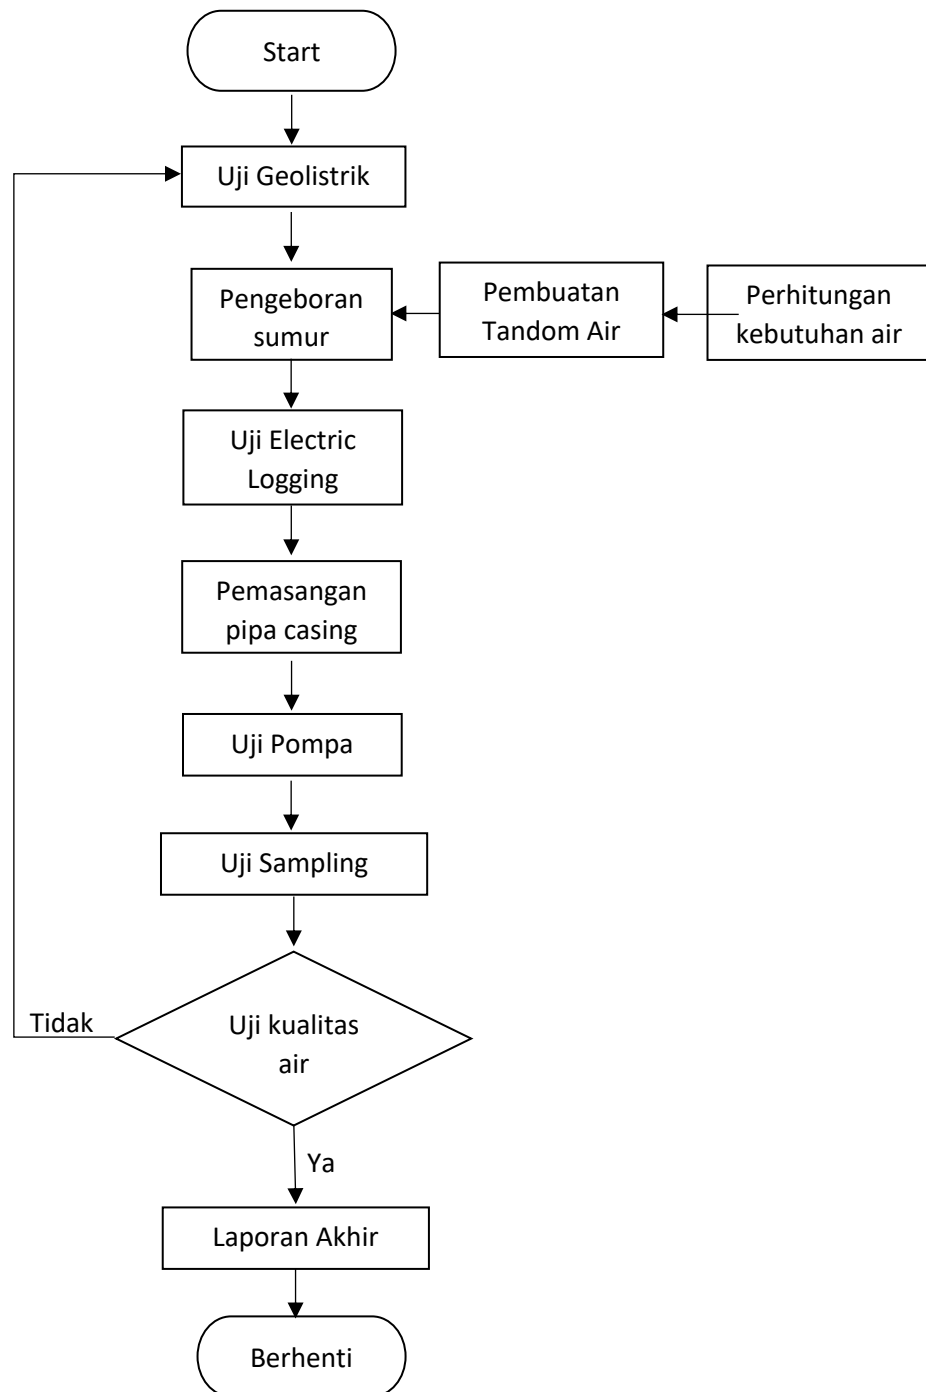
Start

Uji Geolistrik

Pengeboran sumur

Pembuatan Tandom Air

Perhitungan kebutuhan air

Uji Electric Logging

Pemasangan pipa casing

Uji Pompa

Uji Sampling

Tidak

Uji kualitas air

Ya

Laporan Akhir

Berhenti